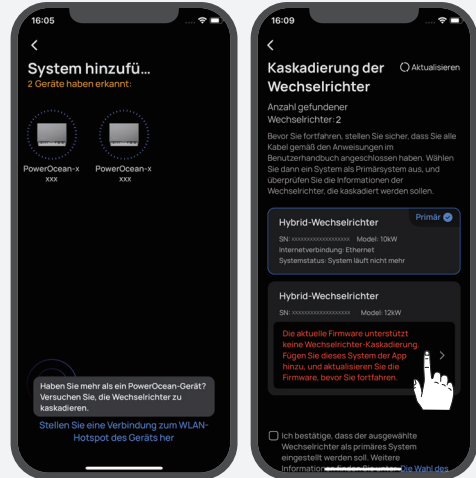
16:05

<

System hinzufü...

2 Geräte haben erkannt:

PowerOcean-x xxx

PowerOcean-x xxx

Haben Sie mehr als ein PowerOcean-Gerät? Versuchen Sie, die Wechselrichter zu kaskadieren.

Stellen Sie eine Verbindung zum WLAN-Hotspot des Geräts her

16:09

<

Kaskadierung der Wechselrichter

Aktualisieren

Anzahl gefundener Wechselrichter: 2

Bevor Sie fortfahren, stellen Sie sicher, dass Sie alle Kabel gemäß den Anweisungen im Benutzerhandbuch angeschlossen haben. Wählen Sie dann ein System als Primärsystem aus, und überprüfen Sie die Informationen der Wechselrichter, die kaskadiert werden sollen.

Hybrid-Wechselrichter

Primär

SN: xxxxxxxxxxxxxxxxx Model: 10kW

Internetverbindung: Ethernet

Systemstatus: System läuft nicht mehr

Hybrid-Wechselrichter

SN: xxxxxxxxxxxxxxxxx Model: 12kW

Die aktuelle Firmware unterstützt keine Wechselrichter-Kaskadierung. Fügen Sie dieses System der App hinzu, und aktualisieren Sie die Firmware, bevor Sie fortfahren.

Ich bestätige, dass der ausgewählte Wechselrichter als primäres System eingestellt werden soll. Weitere Informationen finden Sie unter: Die Wahl des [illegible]